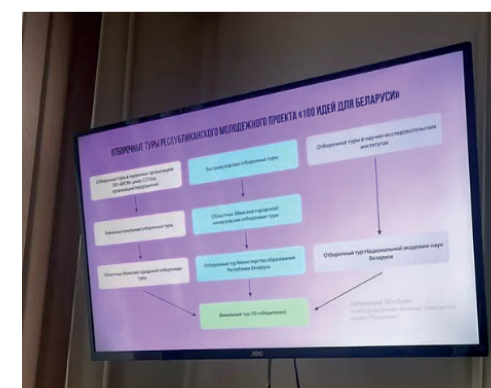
ОТБОРОЧНЫЕ ТУРЫ РЕСПУБЛИКАНСКОГО МОЛОДЕЖНОГО ПРОЕКТА «100 ИДЕЙ ДЛЯ БЕЛАРУСИ»

Отборочные туры в первичных организациях ОО «БРСМ» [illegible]

Вузовские отборочные туры

Отборочные туры в научно-исследовательских институтах

Районные (городские) отборочные туры

Областные (Минский городской) межвузовские отборочные туры

Областные (Минский городской) отборочные туры

Отборочный тур Министерства образования Республики Беларусь

Отборочный тур Национальной академии наук Беларуси

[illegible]

Финальный тур (10 победителей)

AOC